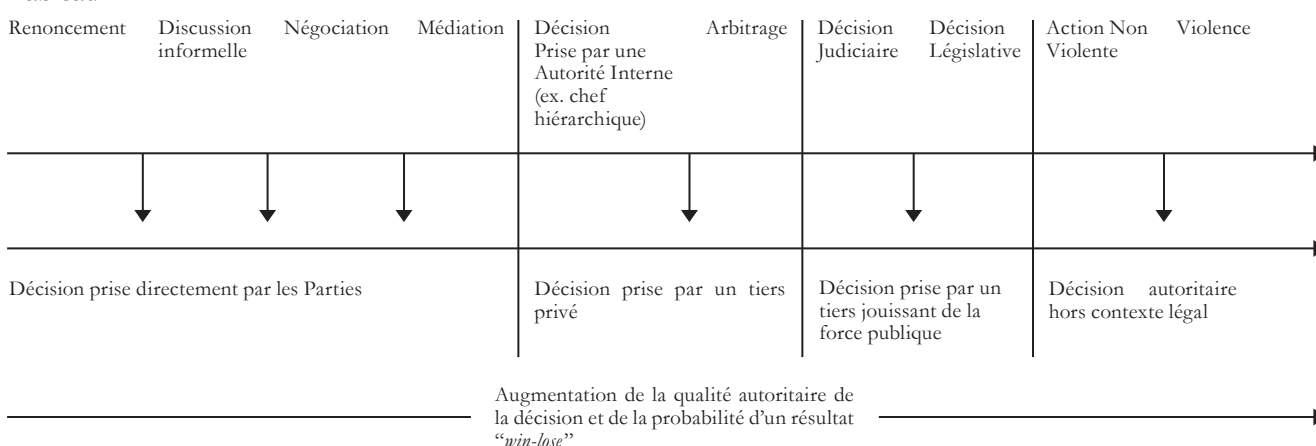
Renoncement Discussion informelle Négociation Médiation

Décision Prise par une Autorité Interne (ex. chef hiérarchique) Arbitrage

Décision Judiciaire Décision Législative

Action Non Violente Violence

Décision prise directement par les Parties

Décision prise par un tiers privé

Décision prise par un tiers jouissant de la force publique

Décision autoritaire hors contexte légal

Augmentation de la qualité autoritaire de la décision et de la probabilité d'un résultat "*win-lose*"